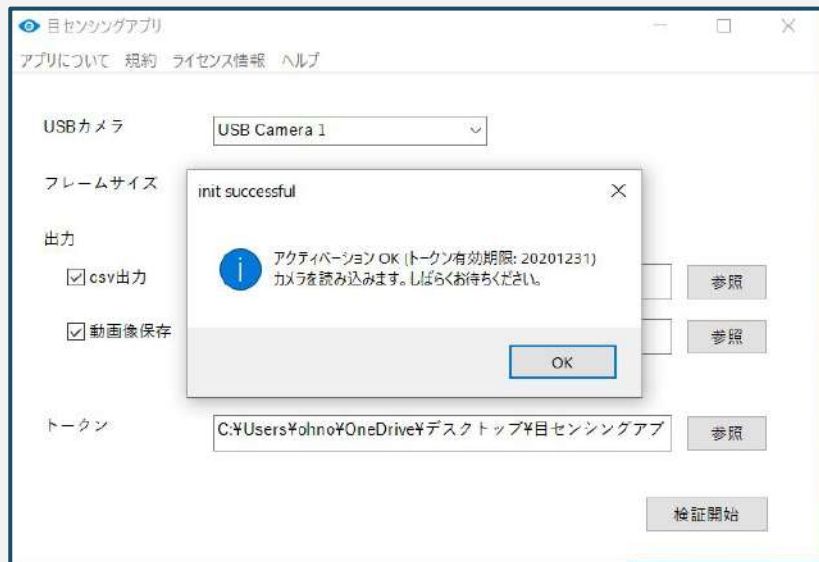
目センシングアプリ

アプリについて　規約　ライセンス情報　ヘルプ

USBカメラ　USB Camera 1

フレームサイズ

出力

csv出力　参照

動画像保存　参照

init successful

アクティベーション OK (トークン有効期限: 20201231)
カメラを読み込みます。しばらくお待ちください。

OK

トークン　C:¥Users¥ohno¥OneDrive¥デスクトップ¥目センシングアプ　参照

検証開始